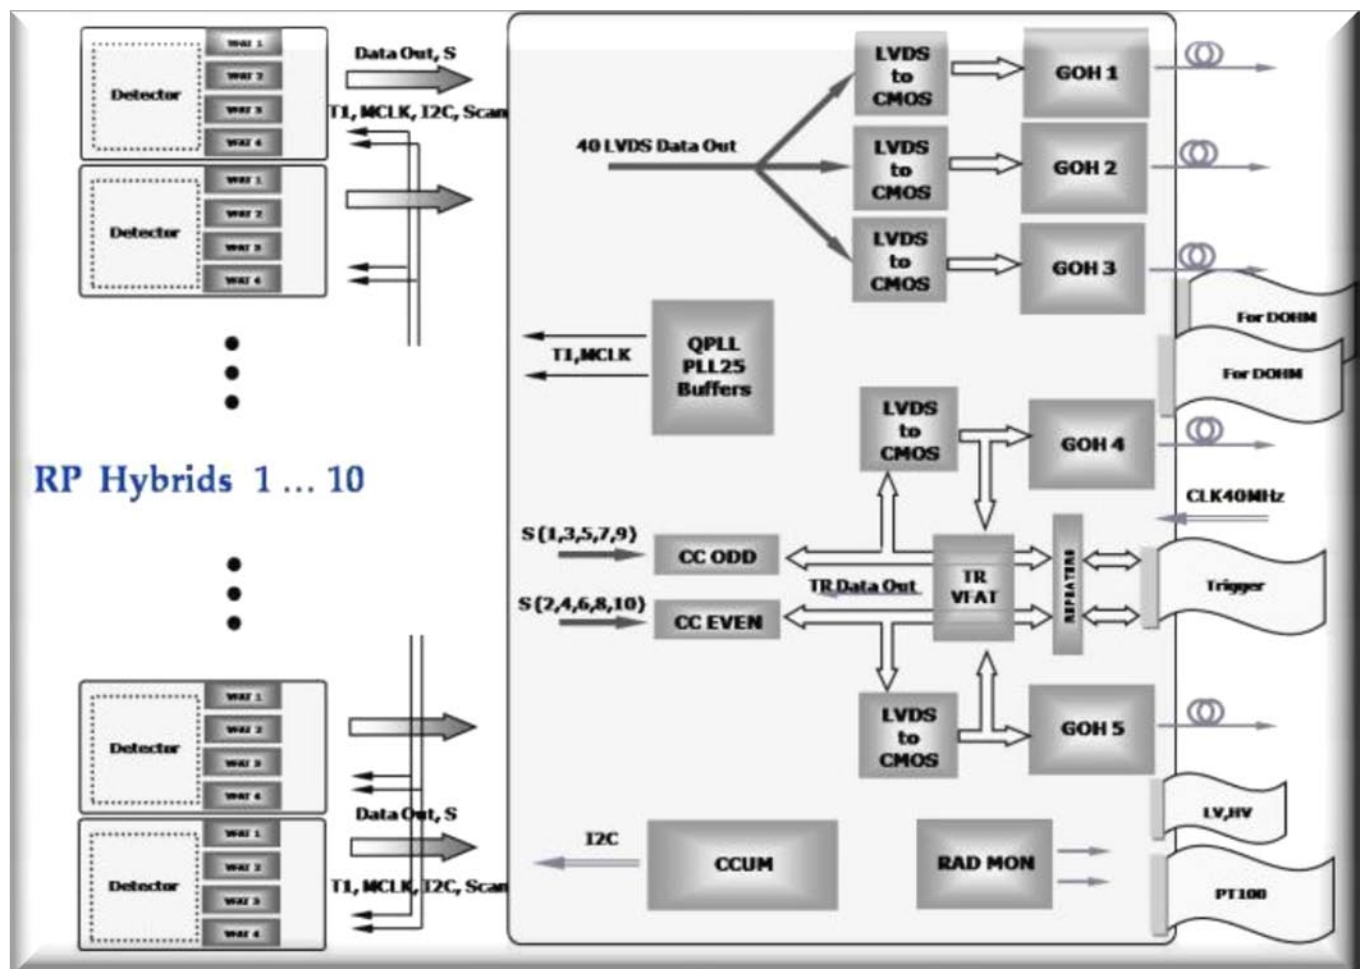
Detector
VFAT 1
VFAT 2
VFAT 3
VFAT 4

Data Out, S
T1, MCLK, I2C, Scan

Detector
VFAT 1
VFAT 2
VFAT 3
VFAT 4

RP Hybrids 1 ... 10

Detector
VFAT 1
VFAT 2
VFAT 3
VFAT 4

Data Out, S
T1, MCLK, I2C, Scan

Detector
VFAT 1
VFAT 2
VFAT 3
VFAT 4

40 LVDS Data Out

LVDS to CMOS
GOH 1
LVDS to CMOS
GOH 2
LVDS to CMOS
GOH 3

For DOHM
For DOHM

T1,MCLK
QPLL PLL25 Buffers

LVDS to CMOS
GOH 4

CLK40MHz

S(1,3,5,7,9)
CC ODD
S(2,4,6,8,10)
CC EVEN
TR Data Out
TR VFAT
REPEATERS
Trigger

LVDS to CMOS
GOH 5

LV,HV

I2C
CCUM
RAD MON
PT100